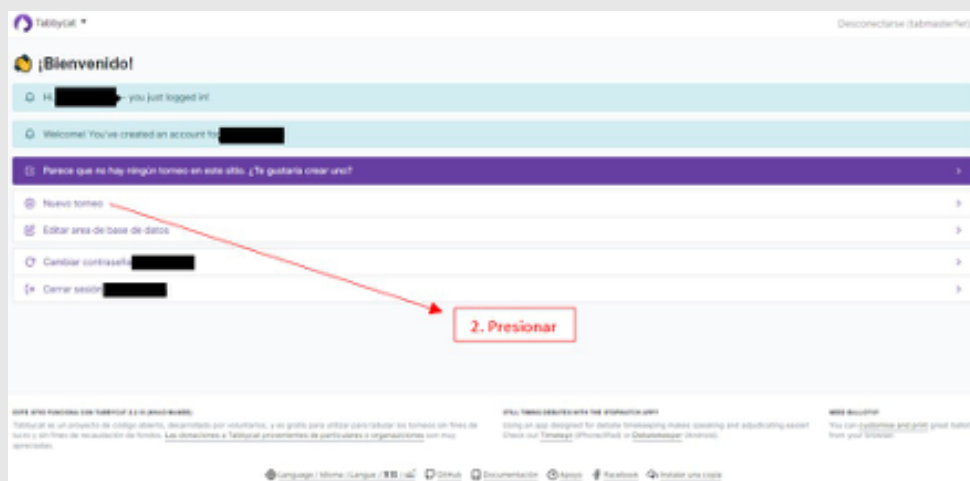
Tabbycat ▾

Desconectarse (tabmasterfer)

¡Bienvenido!

Hi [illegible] — you just logged in!

Welcome! You've created an account for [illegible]

Parece que no hay ningún torneo en este sitio. ¿Te gustaría crear uno?

Nuevo torneo

Editar area de base de datos

Cambiar contraseña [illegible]

Cerrar sesión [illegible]

2. Presionar

ESTE SITIO FUNCIONA CON TABBYCAT 2.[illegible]

Tabbycat es un proyecto de código abierto, desarrollado por voluntarios, y es gratis para utilizar para tabular los torneos sin fines de lucro y sin fines de recaudación de fondos. Las donaciones a Tabbycat provenientes de particulares u organizaciones son muy apreciadas.

STILL TIMING DEBATES WITH THE STOPWATCH APP?

Using an app designed for debate timekeeping makes speaking and adjudicating easier! Check out Timekeepr (iPhone/iPad) or Debatekeeper (Android).

NEED BALLOTS?

You can customise and print great ballots from your browser.

Language / Idioma / Langue / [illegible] | GitHub | Documentación | Apoyo | Facebook | Instalar una copia